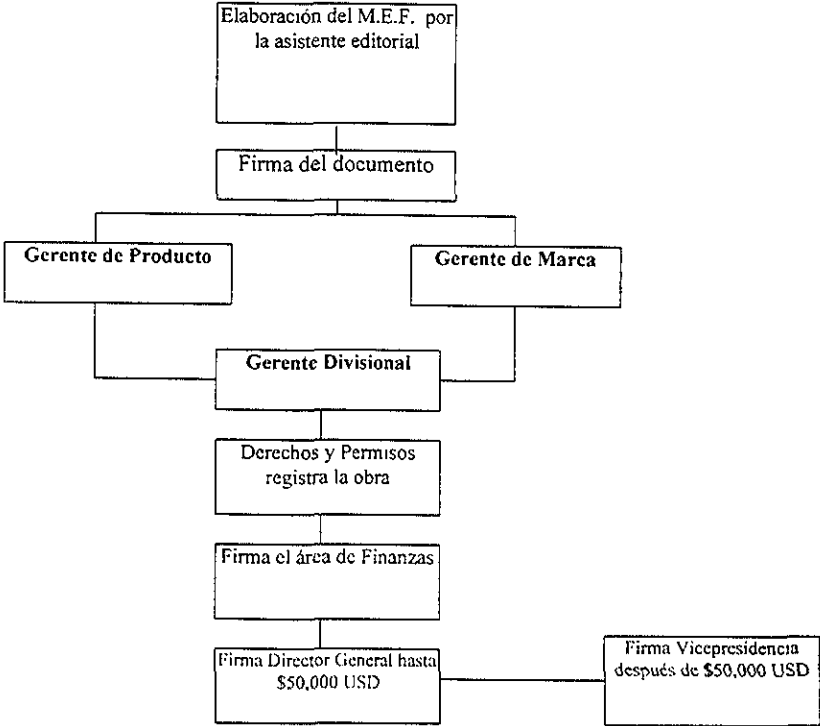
Elaboración del M.E.F. por la asistente editorial

Firma del documento

Gerente de Producto

Gerente de Marca

Gerente Divisional

Derechos y Permisos registra la obra

Firma el área de Finanzas

Firma Director General hasta $50,000 USD

Firma Vicepresidencia después de $50,000 USD